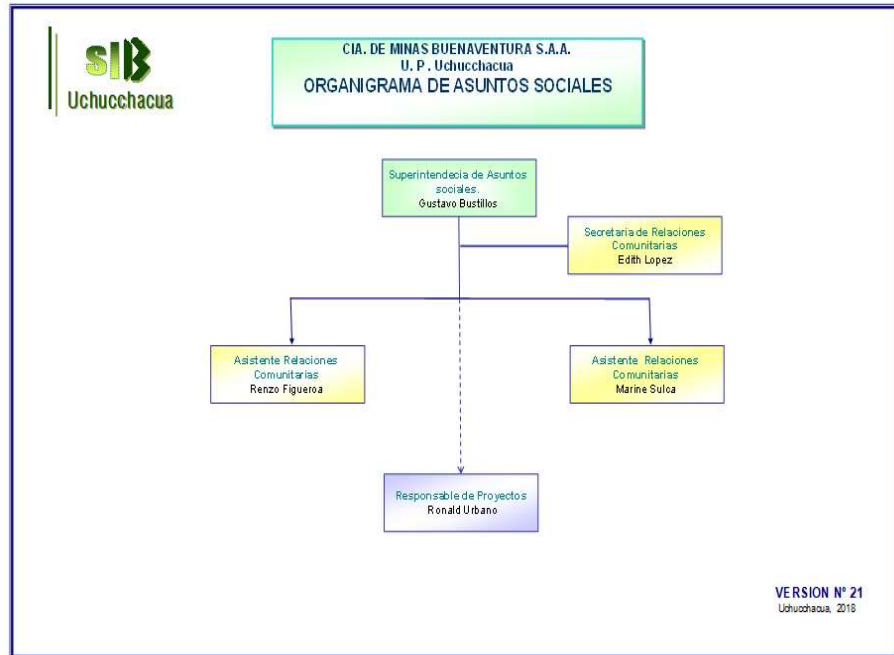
SIB
Uchucchacua

CIA. DE MINAS BUENAVENTURA S.A.A.
U. P. Uchucchacua
ORGANIGRAMA DE ASUNTOS SOCIALES

Superintendecia de Asuntos sociales.
Gustavo Bustillos

Secretaria de Relaciones Comunitarias
Edith Lopez

Asistente Relaciones Comunitarias
Renzo Figueroa

Asistente Relaciones Comunitarias
Marine Sulca

Responsable de Proyectos
Ronald Urbano

VERSION Nº 21
Uchucchacua, 2018